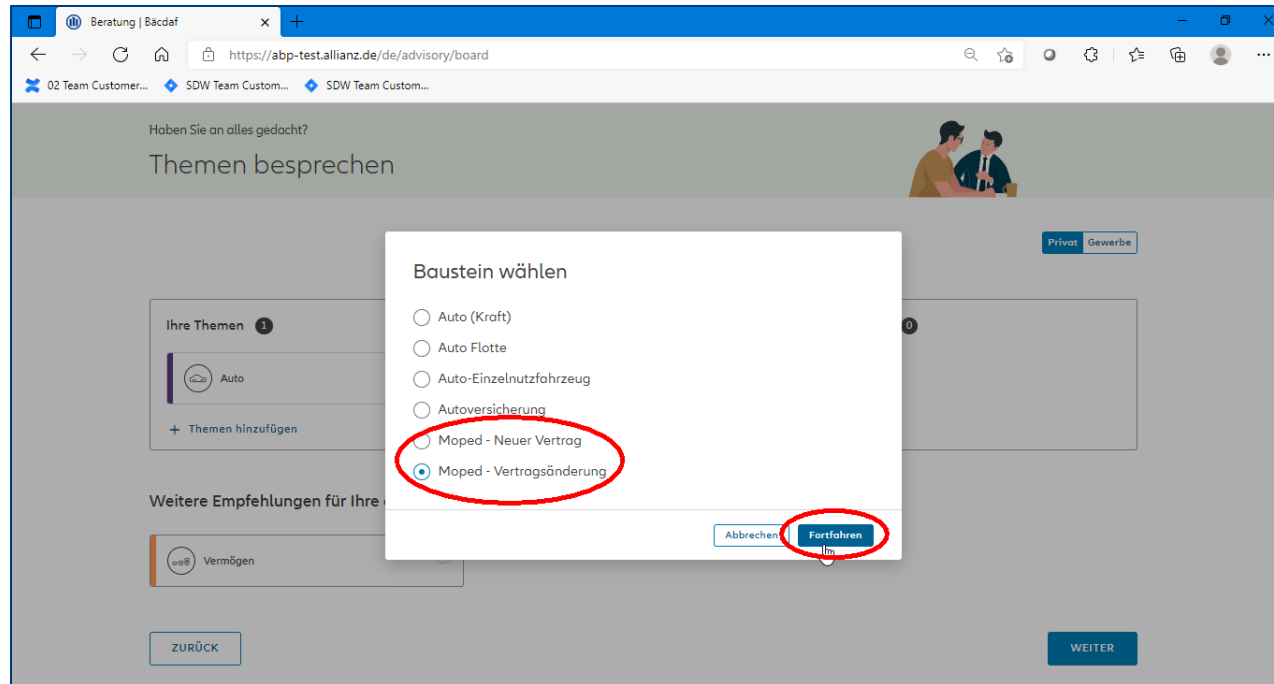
Beratung | Bäcdaf

https://abp-test.allianz.de/de/advisory/board

02 Team Customer... SDW Team Custom... SDW Team Custom...

Haben Sie an alles gedacht?

Themen besprechen

Privat Gewerbe

Ihre Themen 1

Auto

+ Themen hinzufügen

0

Weitere Empfehlungen für Ihre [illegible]

Vermögen

Baustein wählen

Auto (Kraft)

Auto Flotte

Auto-Einzelnutzfahrzeug

Autoversicherung

Moped - Neuer Vertrag

Moped - Vertragsänderung

Abbrechen

Fortfahren

ZURÜCK

WEITER